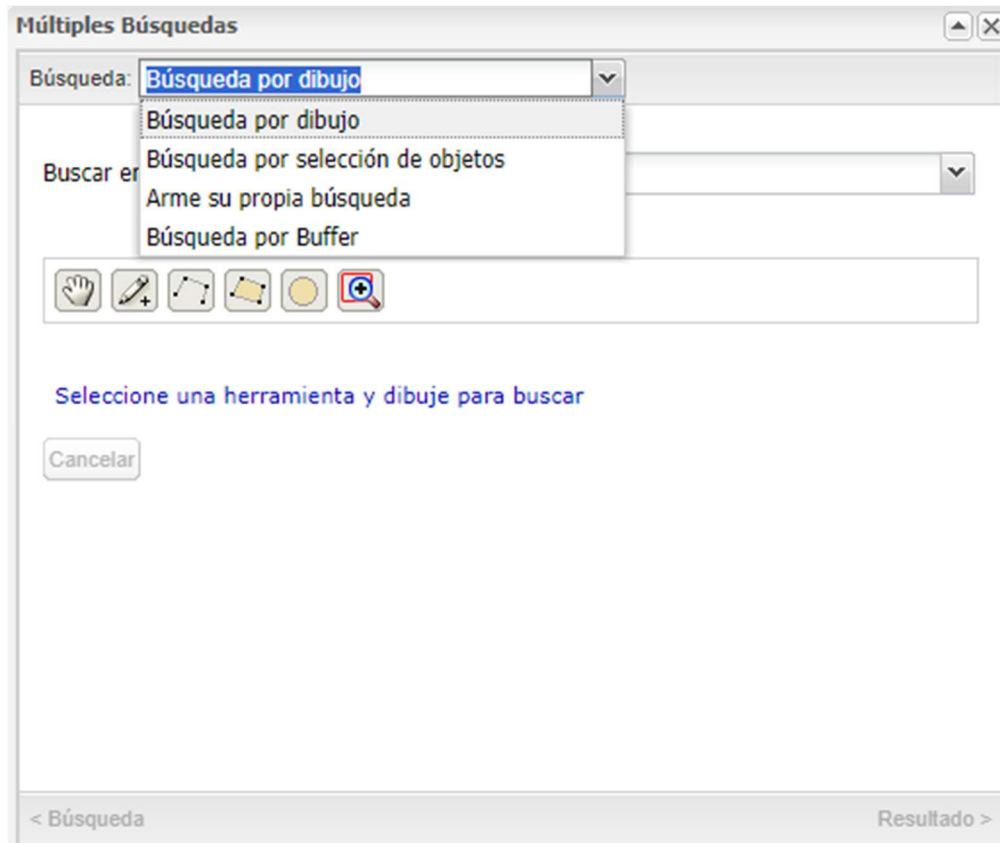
Múltiples Búsquedas

Búsqueda: Búsqueda por dibujo

Búsqueda por dibujo
Búsqueda por selección de objetos
Arme su propia búsqueda
Búsqueda por Buffer

Buscar en

Seleccione una herramienta y dibuje para buscar

Cancelar

< Búsqueda

Resultado >